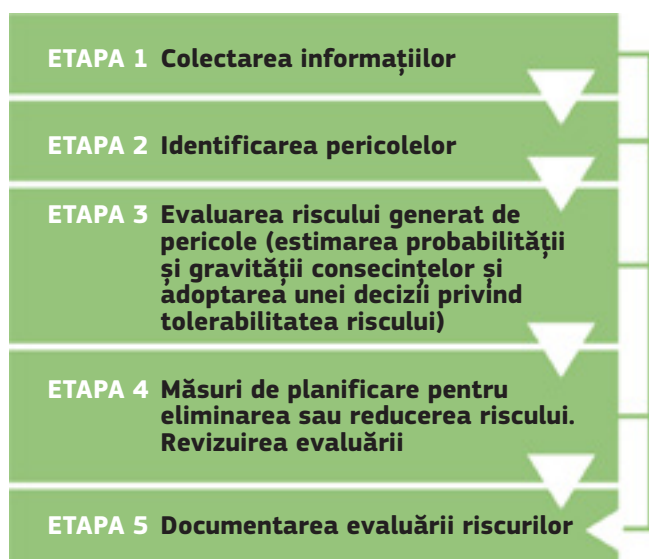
ETAPA 1 Colectarea informațiilor

ETAPA 2 Identificarea pericolelor

ETAPA 3 Evaluarea riscului generat de pericole (estimarea probabilității și gravității consecințelor și adoptarea unei decizii privind tolerabilitatea riscului)

ETAPA 4 Măsuri de planificare pentru eliminarea sau reducerea riscului. Revizuirea evaluării

ETAPA 5 Documentarea evaluării riscurilor